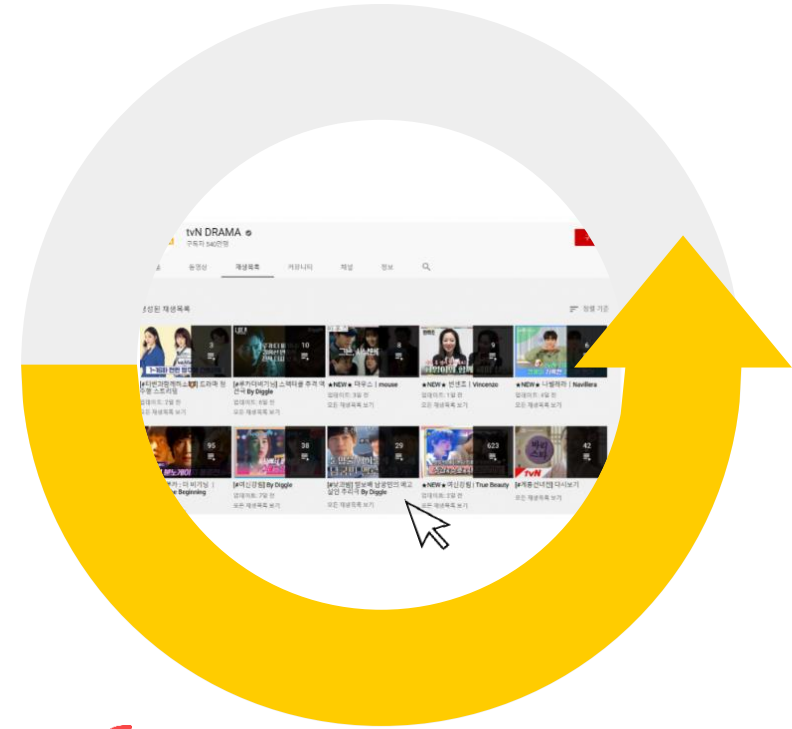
tvN DRAMA
구독자 540만명

동영상 재생목록 커뮤니티 채널 정보

생성된 재생목록
정렬 기준

3
10
8
9
6

[#티전드] 드라마 명주행 스토리팅
[#어디서비기닝] 스펙타클 추격 액션극 By Diggle
★NEW★ 마우스 | mouse
★NEW★ 빈센조 | Vincenzo
★NEW★ 나빌레라 | Navillera

업데이트: 2일 전
전체 재생목록 보기

95
38
29
623
42

The Beginning
[#] By Diggle
[#보관함] 방보배 남궁민이 제고 살인 추리극 By Diggle
★NEW★ 여신강림 | True Beauty
[#] 다시보기

전체 재생목록 보기